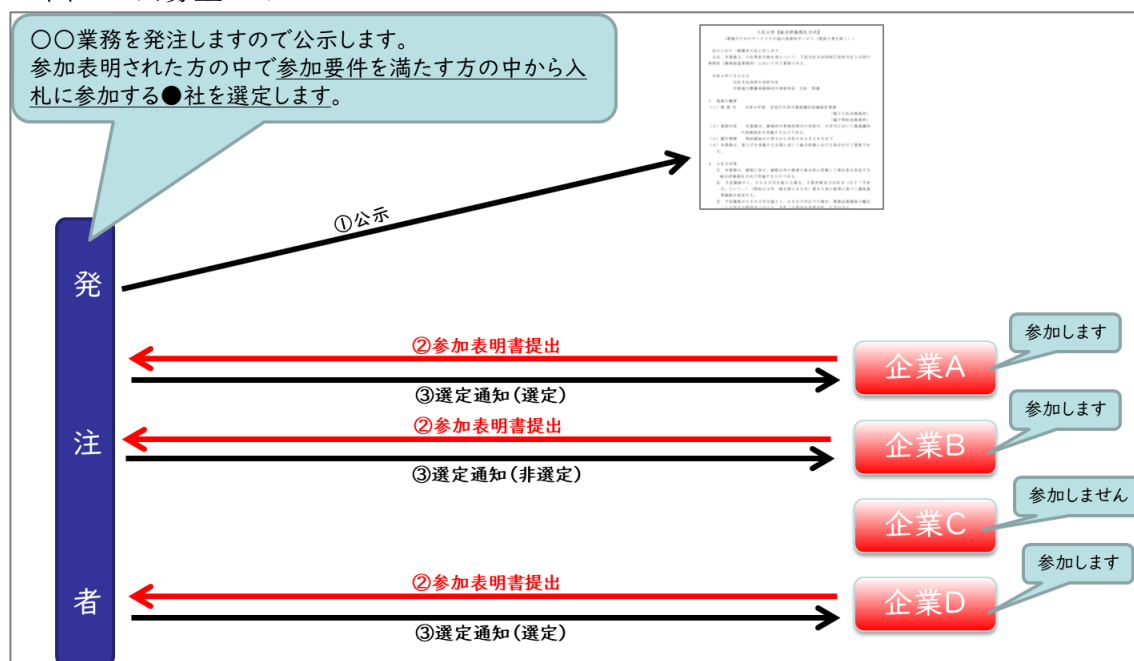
〇〇業務を発注しますので公示します。
参加表明された方の中で参加要件を満たす方の中から入札に参加する●社を選定します。

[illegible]

①公示

発
注
者

②参加表明書提出
③選定通知（選定）
企業A
参加します

②参加表明書提出
③選定通知（非選定）
企業B
参加します

企業C
参加しません

②参加表明書提出
③選定通知（選定）
企業D
参加します